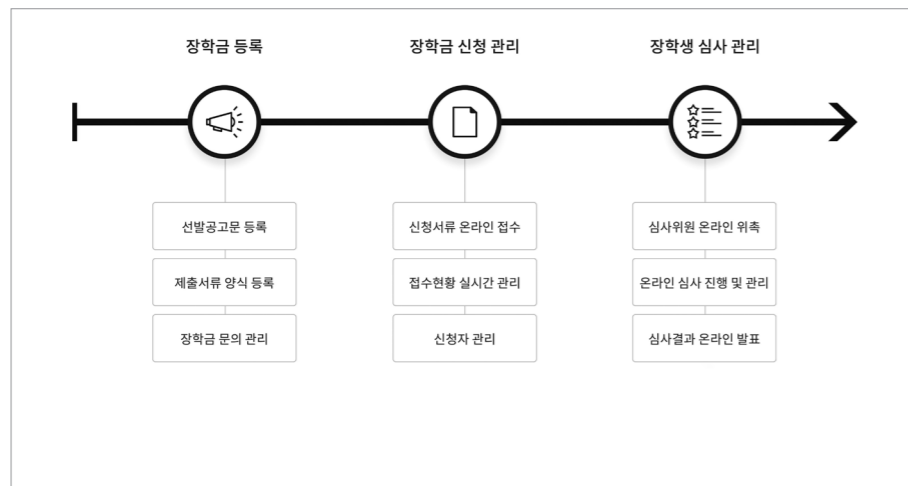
장학금 등록

선발공고문 등록

제출서류 양식 등록

장학금 문의 관리

장학금 신청 관리

신청서류 온라인 접수

접수현황 실시간 관리

신청자 관리

장학생 심사 관리

심사위원 온라인 위촉

온라인 심사 진행 및 관리

심사결과 온라인 발표